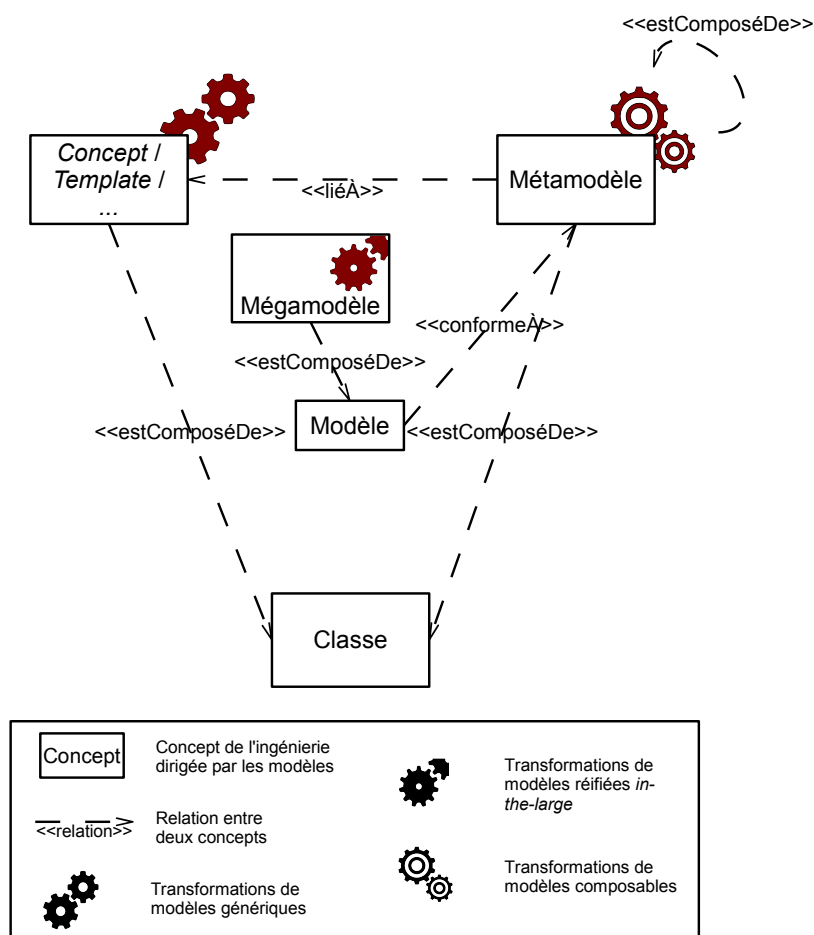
<<estComposéDe>>

Concept / Template / ...

<<liéÀ>>

Métamodèle

Mégamodèle

<<conformeÀ>>

<<estComposéDe>>

<<estComposéDe>>

Modèle

<<estComposéDe>>

Classe

Concept

Concept de l'ingénierie dirigée par les modèles

<<relation>>

Relation entre deux concepts

Transformations de modèles génériques

Transformations de modèles réifiées *in-the-large*

Transformations de modèles composables